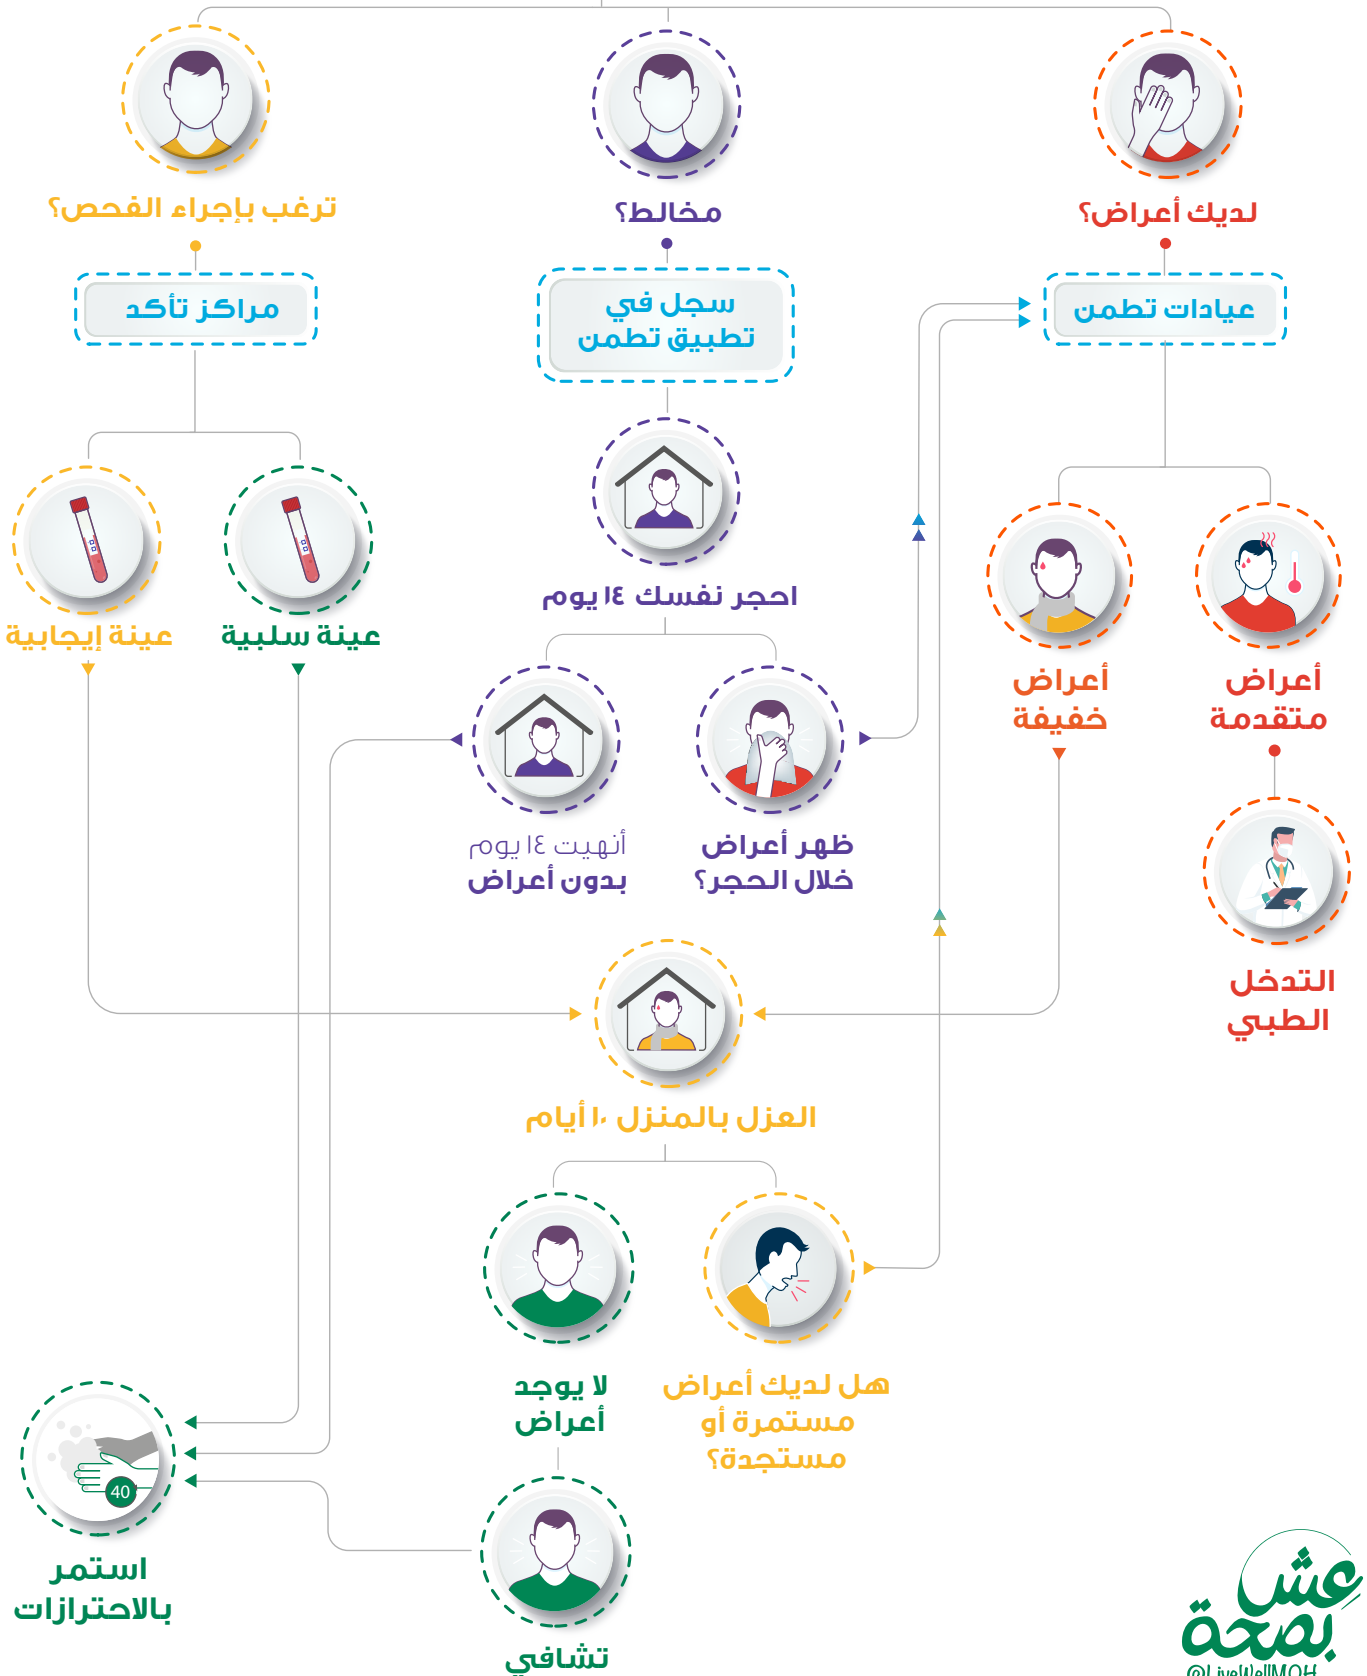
لديك أعراض؟

مخالط؟

ترغب بإجراء الفحص؟

عيادات تطمن

سجل في تطبيق تطمن

مراكز تأكد

احجر نفسك ١٤ يوم

أعراض متقدمة

أعراض خفيفة

عينة سلبية

عينة إيجابية

ظهر أعراض خلال الحجر؟

أنهيت ١٤ يوم بدون أعراض

التدخل الطبي

العزل بالمنزل ١٠ أيام

هل لديك أعراض مستمرة أو مستجدة؟

لا يوجد أعراض

40

استمر بالاحترازات

تشافي

عش بصحة
@LiveWellMOH